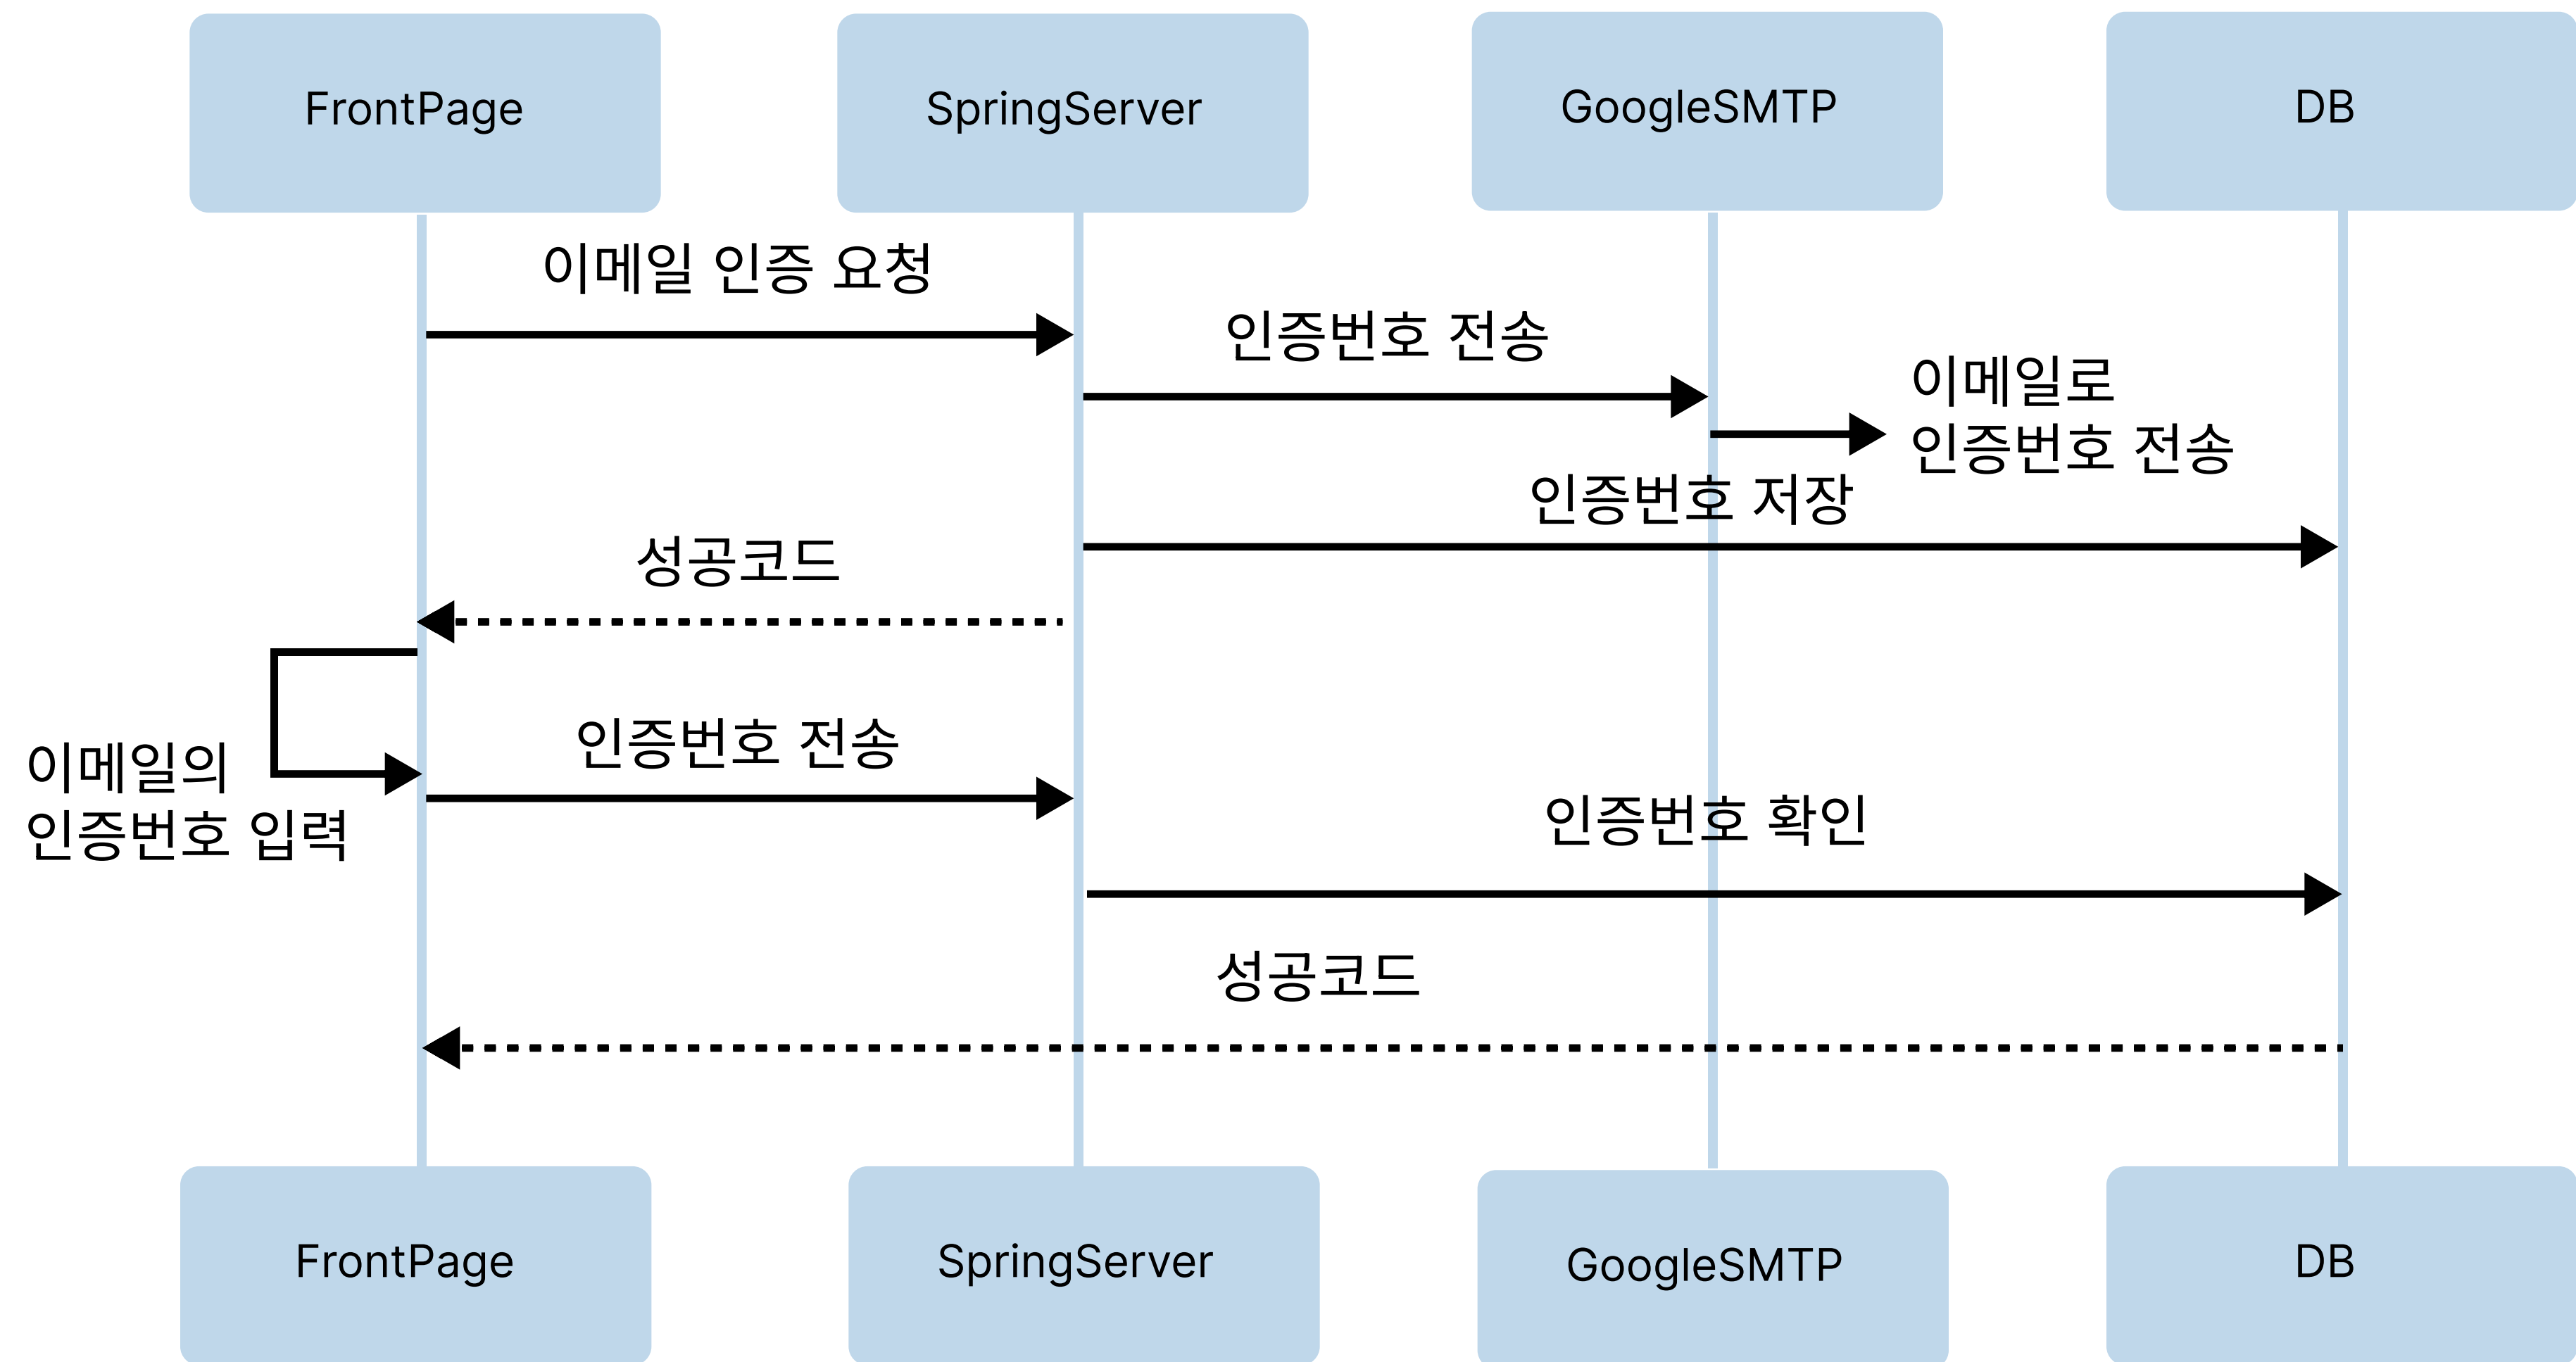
FrontPage
SpringServer
GoogleSMTP
DB

이메일 인증 요청

인증번호 전송

이메일로
인증번호 전송

인증번호 저장

성공코드

이메일의
인증번호 입력

인증번호 전송

인증번호 확인

성공코드

FrontPage
SpringServer
GoogleSMTP
DB